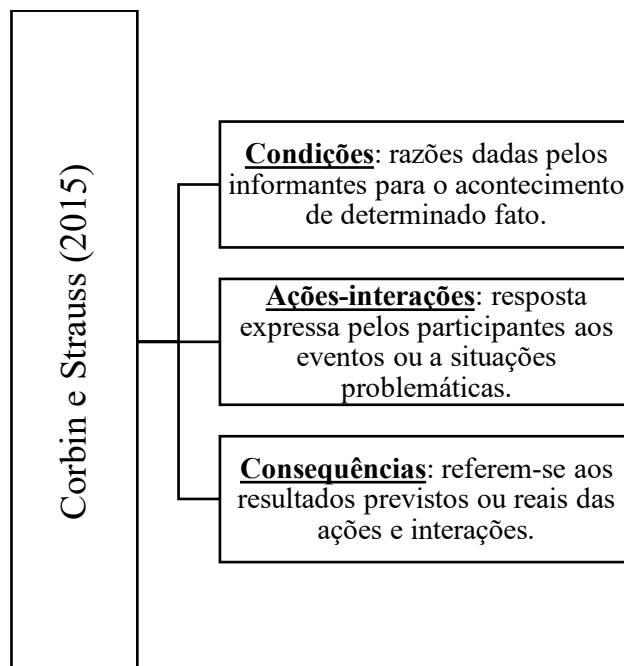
Corbin e Strauss (2015)

Condições: razões dadas pelos informantes para o acontecimento de determinado fato.

Ações-interações: resposta expressa pelos participantes aos eventos ou a situações problemáticas.

Consequências: referem-se aos resultados previstos ou reais das ações e interações.